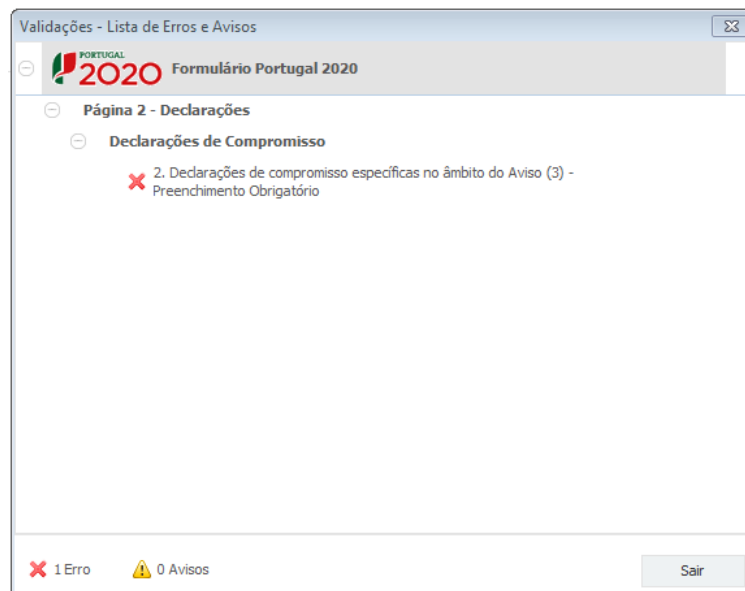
Validações - Lista de Erros e Avisos

PORTUGAL 2020 Formulário Portugal 2020

Página 2 - Declarações

Declarações de Compromisso

2. Declarações de compromisso específicas no âmbito do Aviso (3) - Preenchimento Obrigatório

1 Erro

0 Avisos

Sair